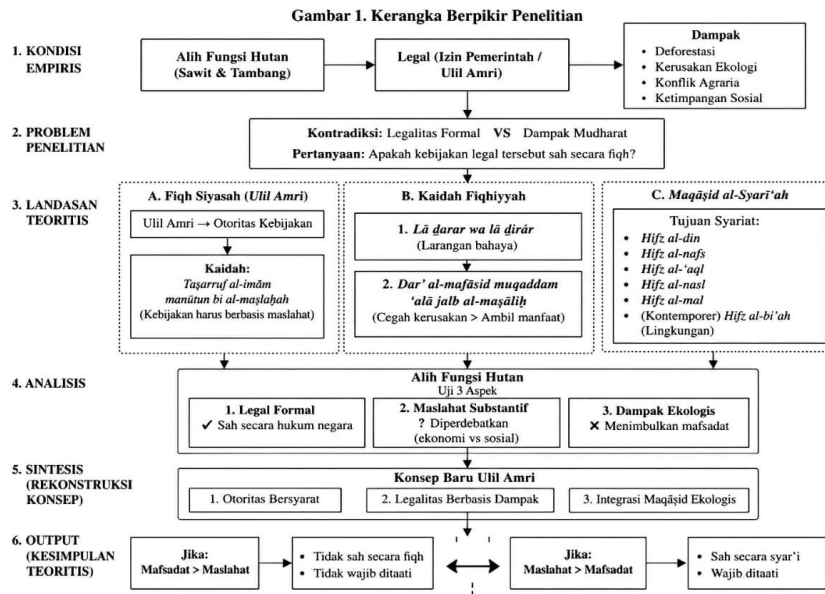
Gambar 1. Kerangka Berpikir Penelitian

1. KONDISI EMPIRIS

Alih Fungsi Hutan (Sawit & Tambang)

Legal (Izin Pemerintah / Ulil Amri)

Dampak
- Deforestasi
- Kerusakan Ekologi
- Konflik Agraria
- Ketimpangan Sosial

2. PROBLEM PENELITIAN

Kontradiksi: Legalitas Formal VS Dampak Mudharat
Pertanyaan: Apakah kebijakan legal tersebut sah secara fiqh?

3. LANDASAN TEORITIS

A. Fiqh Siyasah (Ulil Amri)

Ulil Amri → Otoritas Kebijakan

Kaidah:
Taṣarruf al-imām manūtun bi al-maṣlaḥah
(Kebijakan harus berbasis maslahat)

B. Kaidah Fiqhiyyah

1. Lā ḍarar wa lā ḍirār
(Larangan bahaya)

2. Dar' al-mafāsid muqaddam 'alā jalb al-maṣāliḥ
(Cegah kerusakan > Ambil manfaat)

C. Maqāṣid al-Syarī'ah

Tujuan Syariat:
- Hifz al-din
- Hifz al-nafs
- Hifz al-'aql
- Hifz al-nasl
- Hifz al-mal
- (Kontemporer) Hifz al-bi'ah (Lingkungan)

4. ANALISIS

Alih Fungsi Hutan
Uji 3 Aspek

1. Legal Formal
✔ Sah secara hukum negara

2. Maslahat Substantif
? Diperdebatkan
(ekonomi vs sosial)

3. Dampak Ekologis
✕ Menimbulkan mafsadat

5. SINTESIS (REKONSTRUKSI KONSEP)

Konsep Baru Ulil Amri

1. Otoritas Bersyarat
2. Legalitas Berbasis Dampak
3. Integrasi Maqāṣid Ekologis

6. OUTPUT (KESIMPULAN TEORITIS)

Jika:
Mafsadat > Maslahat

- Tidak sah secara fiqh
- Tidak wajib ditaati

Jika:
Maslahat > Mafsadat

- Sah secara syar'i
- Wajib ditaati